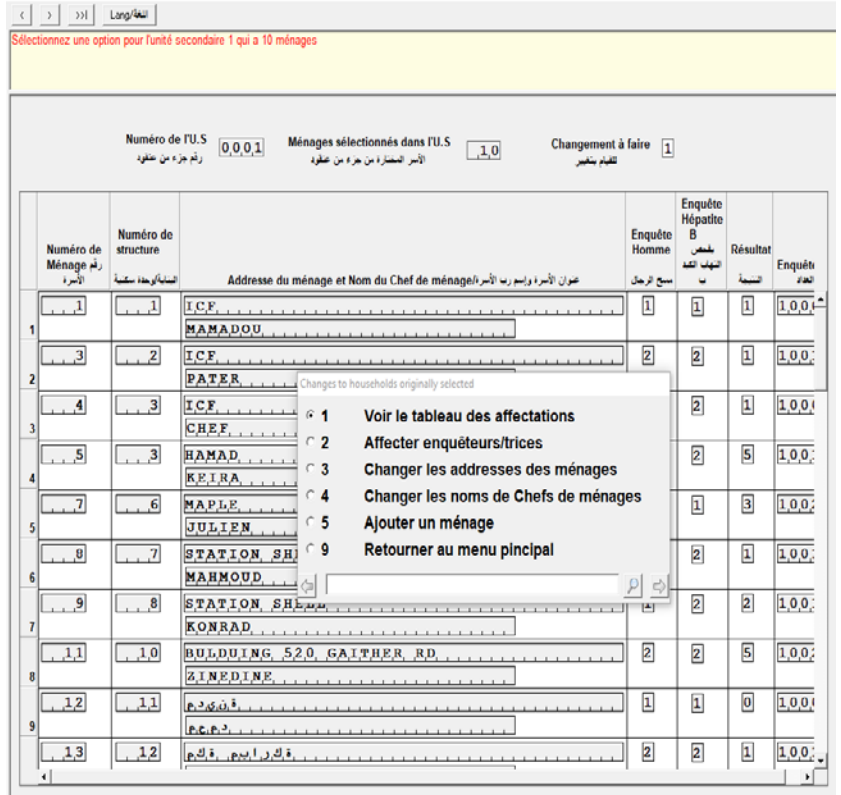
< > >>| Lang/اللغة

Sélectionnez une option pour l'unité secondaire 1 qui a 10 ménages

Numéro de l'U.S رقم جزء من عنقود 0001

Ménages sélectionnés dans l'U.S الأسر المختارة من جزء من عنقود 10

Changement à faire للقيام بتغيير 1

| | Numéro de Ménage رقم الأسرة | Numéro de structure البناية/وحدة سكنية | Addresse du ménage et Nom du Chef de ménage/عنوان الأسرة واسم رب الأسرة | Enquête Homme مسح الرجال | Enquête Hépatite B بفحص التهاب الكبد ب | Résultat النتيجة | Enquête العداد |
|---|---|---|---|---|---|---|---|
| 1 | 1 | 1 | ICF MAMADOU | 1 | 1 | 1 | 100 |
| 2 | 3 | 2 | ICF PATER | 2 | 2 | 1 | 100 |
| 3 | 4 | 3 | ICF CHEF | | 2 | 1 | 100 |
| 4 | 5 | 3 | HAMAD KEIRA | | 2 | 5 | 100 |
| 5 | 7 | 6 | MAPLE JULIEN | | 1 | 3 | 100 |
| 6 | 8 | 7 | STATION SH MAHMOUD | | 2 | 1 | 100 |
| 7 | 9 | 8 | STATION SHE KONRAD | 1 | 2 | 2 | 100 |
| 8 | 11 | 10 | BULDUING 520 GAITHER RD ZINEDINE | 2 | 2 | 5 | 100 |
| 9 | 12 | 11 | ق ن ى د م م.ج.ح.ق | 1 | 1 | 0 | 100 |
| 10 | 13 | 12 | ق ك ر ا ب م ق ك م | 2 | 2 | 1 | 100 |

Changes to households originally selected
1 Voir le tableau des affectations
2 Affecter enquêteurs/trices
3 Changer les addresses des ménages
4 Changer les noms de Chefs de ménages
5 Ajouter un ménage
9 Retourner au menu pincipal